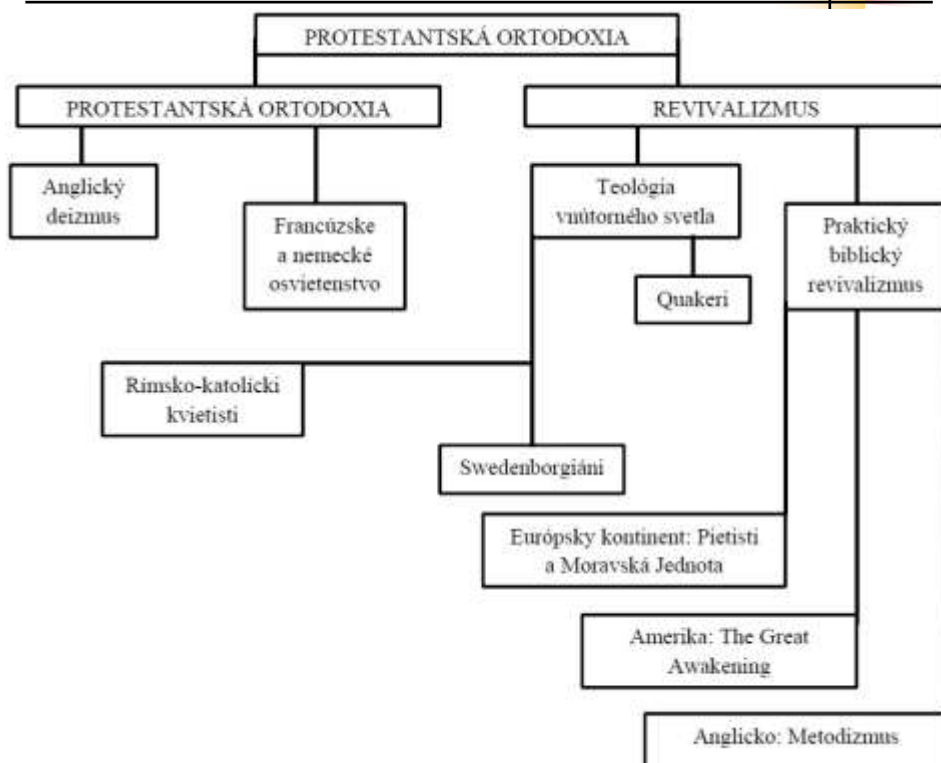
PROTESTANTSKÁ ORTODOXIA

PROTESTANTSKÁ ORTODOXIA

REVIVALIZMUS

Anglický deizmus

Francúzske a nemecké osvietenstvo

Teológia vnútorného svetla

Quakeri

Praktický biblický revivalizmus

Rímsko-katolícki kvietisti

Swedenborgiáni

Európsky kontinent: Pietisti a Moravská Jednota

Amerika: The Great Awakening

Anglicko: Metodizmus